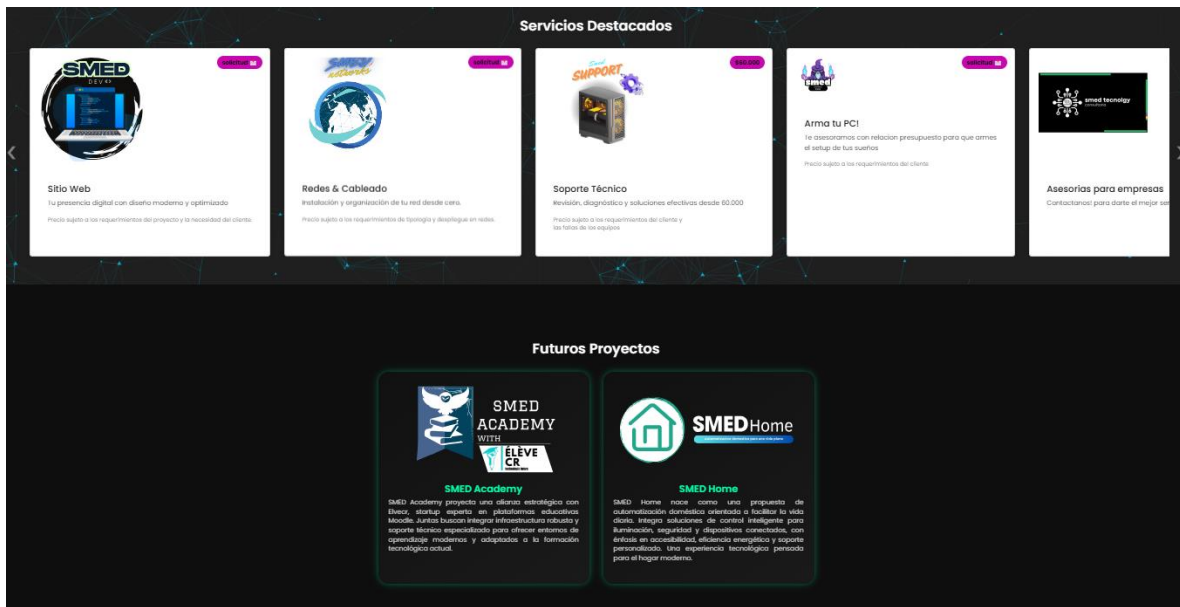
Servicios Destacados

SMED DEV

Solicitud

Sitio Web

Tu presencia digital con diseño moderno y optimizado

Precio sujeto a los requerimientos del proyecto y la necesidad del cliente.

SMED networks

Solicitud

Redes & Cableado

Instalación y organización de tu red desde cero.

Precio sujeto a los requerimientos de tipología y despliegue en redes.

Smed SUPPORT

$60.000

Soporte Técnico

Revisión, diagnóstico y soluciones efectivas desde 60.000

Precio sujeto a los requerimientos del cliente y las fallas de los equipos

smed

Solicitud

Arma tu PC!

Te asesoramos con relacion presupuesto para que armes el setup de tus sueños

Precio sujeto a los requerimientos del cliente

smed tecnolgy

Asesorias para empresas

Contactanos! para darte el mejor ser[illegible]

Futuros Proyectos

SMED ACADEMY WITH ÉLÈVE CR

SMED Academy

SMED Academy proyecto una alianza estratégica con Elvecr, startup experta en plataformas educativas Moodle. Juntas buscan integrar infraestructura robusta y soporte técnico especializado para ofrecer entornos de aprendizaje modernos y adaptados a la formación tecnológica actual.

SMEDHome

SMED Home

SMED Home nace como una propuesta de automatización doméstica orientada a facilitar la vida diaria. Integra soluciones de control inteligente para iluminación, seguridad y dispositivos conectados, con énfasis en accesibilidad, eficiencia energética y soporte personalizado. Una experiencia tecnológica pensada para el hogar moderno.